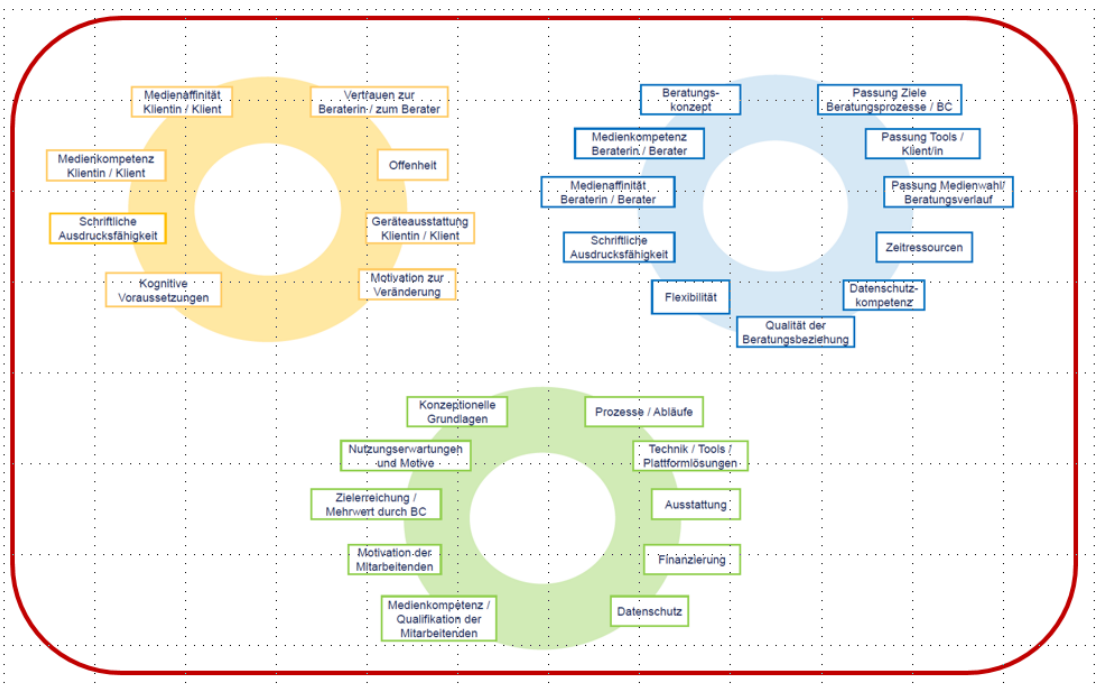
Medienaffinität Klientin / Klient

Vertrauen zur Beraterin / zum Berater

Medienkompetenz Klientin / Klient

Offenheit

Schriftliche Ausdrucksfähigkeit

Geräteausstattung Klientin / Klient

Kognitive Voraussetzungen

Motivation zur Veränderung

Beratungs-konzept

Passung Ziele Beratungsprozesse / BC

Medienkompetenz Beraterin / Berater

Passung Tools / Klient/in

Medienaffinität Beraterin / Berater

Passung Medienwahl/ Beratungsverlauf

Schriftliche Ausdrucksfähigkeit

Zeitressourcen

Flexibilität

Datenschutz-kompetenz

Qualität der Beratungsbeziehung

Konzeptionelle Grundlagen

Prozesse / Abläufe

Nutzungserwartungen und Motive

Technik / Tools / Plattformlösungen

Zielerreichung / Mehrwert durch BC

Ausstattung

Motivation der Mitarbeitenden

Finanzierung

Medienkompetenz / Qualifikation der Mitarbeitenden

Datenschutz